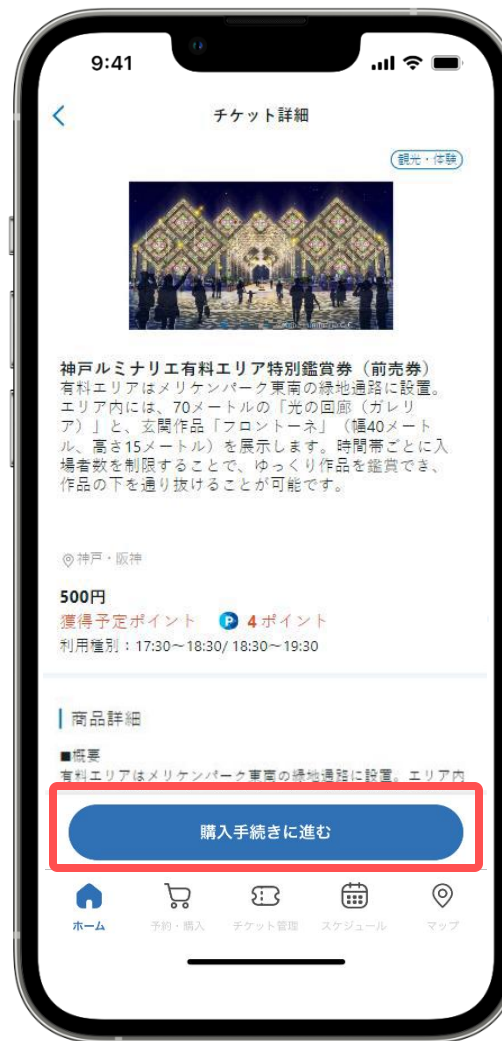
9:41

チケット詳細

観光・体験

神戸ルミナリエ有料エリア特別鑑賞券（前売券）
有料エリアはメリケンパーク東南の緑地通路に設置。エリア内には、70メートルの「光の回廊（ガレリア）」と、玄関作品「フロントーネ」（幅40メートル、高さ15メートル）を展示します。時間帯ごとに入場者数を制限することで、ゆっくり作品を鑑賞でき、作品の下を通り抜けることが可能です。

神戸・阪神

500円
獲得予定ポイント P 4ポイント
利用種別：17:30〜18:30/ 18:30〜19:30

商品詳細

■概要
有料エリアはメリケンパーク東南の緑地通路に設置。エリア内

購入手続きに進む

ホーム 予約・購入 チケット管理 スケジュール マップ